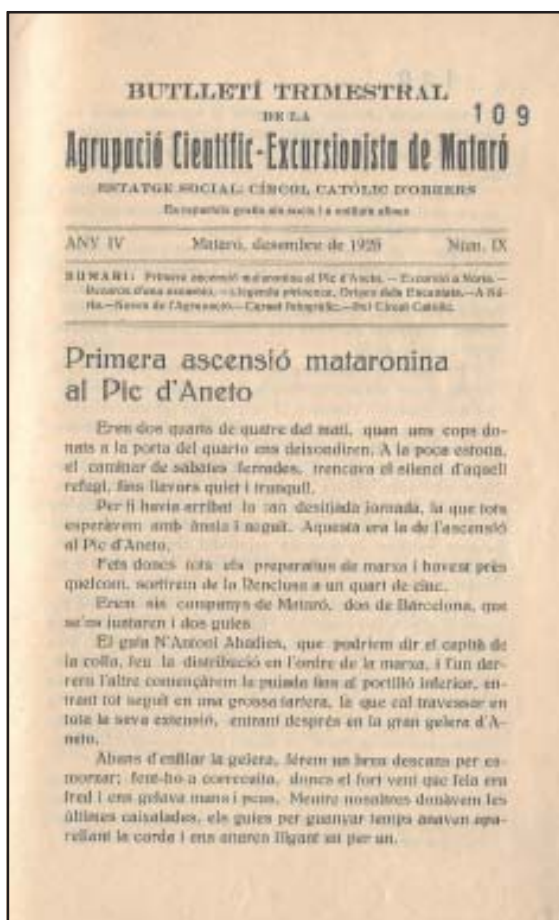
BUTLLETÍ TRIMESTRAL
DE LA
Agrupació Científic-Excursionista de Mataró

109

ESTATGE SOCIAL: CÍRCOL CATÒLIC D'OBRERS
Es repartirà gratis als socis i a entitats afines

ANY IV    Mataró, desembre de 1929    Núm. IX

SUMARI: Primera ascensió mataronina al Pic d'Aneto. — Excursió a Moià. — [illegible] — Llegenda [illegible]. Origen dels Excursionistes. — A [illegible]. — Noves de l'Agrupació. — Carnet fotogràfic. — Del Círcol Catòlic.

Primera ascensió mataronina al Pic d'Aneto

Eren dos quarts de quatre del matí, quan uns cops donats a la porta del quarto ens deixondiren. A la poca estona, el caminar de sabates ferrades, trencava el silenci d'aquell refugi, fins llavors quiet i tranquil.

Per fi havia arribat la tan desitjada jornada, la que tots esperàvem amb ànsia i neguit. Aquesta era la de l'ascensió al Pic d'Aneto.

Fets doncs tots els preparatius de marxa i havent pres quelcom, sortírem de la Renclusa a un quart de cinc.

Erem sis companys de Mataró, dos de Barcelona, que se'ns juntaren i dos guies.

El guia N'Antoni Abadies, que podríem dir el capità de la colla, feu la distribució en l'ordre de la marxa, i l'un darrera l'altre començàrem la pujada fins al portilló inferior, entrant tot seguit en una grossa tartera, la que cal travessar en tota la seva extensió, entrant després en la gran gelera d'Aneto.

Abans d'enfilar la gelera, férem un breu descans per esmorzar; fent-ho a correcuita, doncs el fort vent que feia era fred i ens gelava mans i peus. Mentre nosaltres donàvem les últimes caixalades, els guies per guanyar temps anaven aparellant la corda i ens anaren lligant un per un.